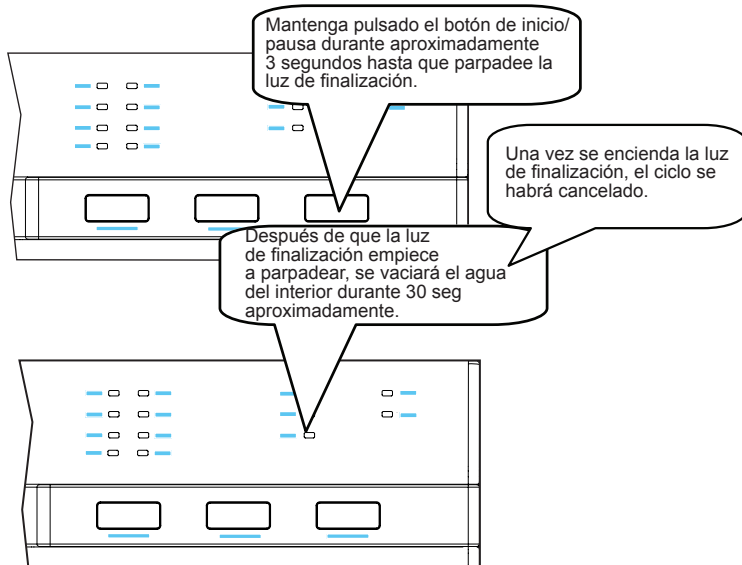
Mantenga pulsado el botón de inicio/ pausa durante aproximadamente 3 segundos hasta que parpadee la luz de finalización.

Una vez se encienda la luz de finalización, el ciclo se habrá cancelado.

Después de que la luz de finalización empiece a parpadear, se vaciará el agua del interior durante 30 seg aproximadamente.